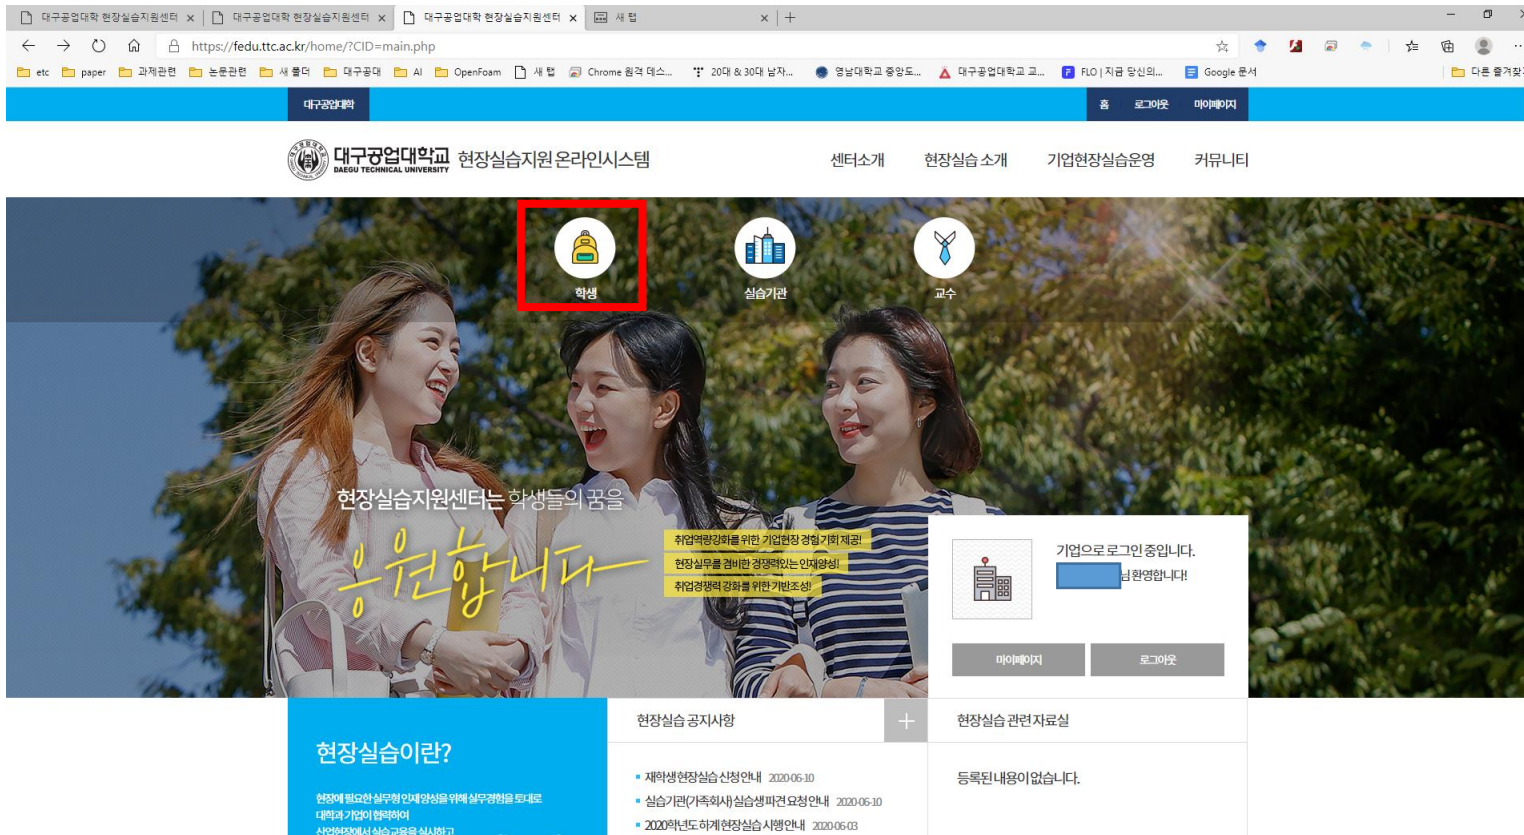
대구공업대학 현장실습지원센터 × 대구공업대학 현장실습지원센터 × 대구공업대학 현장실습지원센터 × 새 탭 × +

https://fedu.ttc.ac.kr/home/?CID=main.php

etc paper 과제관련 논문관련 새 폴더 대구공대 AI OpenFoam 새 탭 Chrome 원격 데스... 20대 & 30대 남자... 영남대학교 중앙도... 대구공업대학교 교... FLO | 지금 당신의... Google 문서 다른 즐겨찾

대구공업대학 홈 로그아웃 마이페이지

대구공업대학교 DAEGU TECHNICAL UNIVERSITY 현장실습지원 온라인시스템 센터소개 현장실습 소개 기업현장실습운영 커뮤니티

학생 실습기관 교수

현장실습지원센터는 학생들의 꿈을

응원합니다

취업역량강화를 위한 기업현장 경험 기회 제공!
현장실무를 겸비한 경쟁력있는 인재양성!
취업경쟁력 강화를 위한 기반조성!

기업으로 로그인 중입니다.
님 환영합니다!

마이페이지 로그아웃

현장실습이란?

현장에 필요한 실무형 인재양성을 위해 실무경험을 토대로 대학과 기업이 협력하여 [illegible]

현장실습 공지사항 +

재학생현장실습신청안내 2020-06-10
실습기관(가족회사)실습생파견요청안내 2020-06-10
2020학년도하계현장실습시행안내 2020-06-03

현장실습 관련자료실

등록된내용이없습니다.